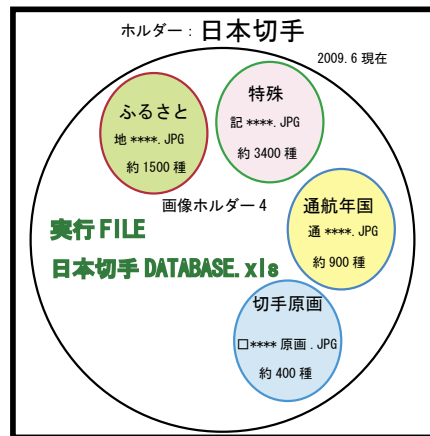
ホルダー：日本切手

2009.6 現在

ふるさと

地 ****.JPG

約 1500 種

特殊

記 ****.JPG

約 3400 種

画像ホルダー 4

通航年国

通 ****.JPG

約 900 種

実行 FILE

日本切手 DATABASE.xls

切手原画

□**** 原画 .JPG

約 400 種